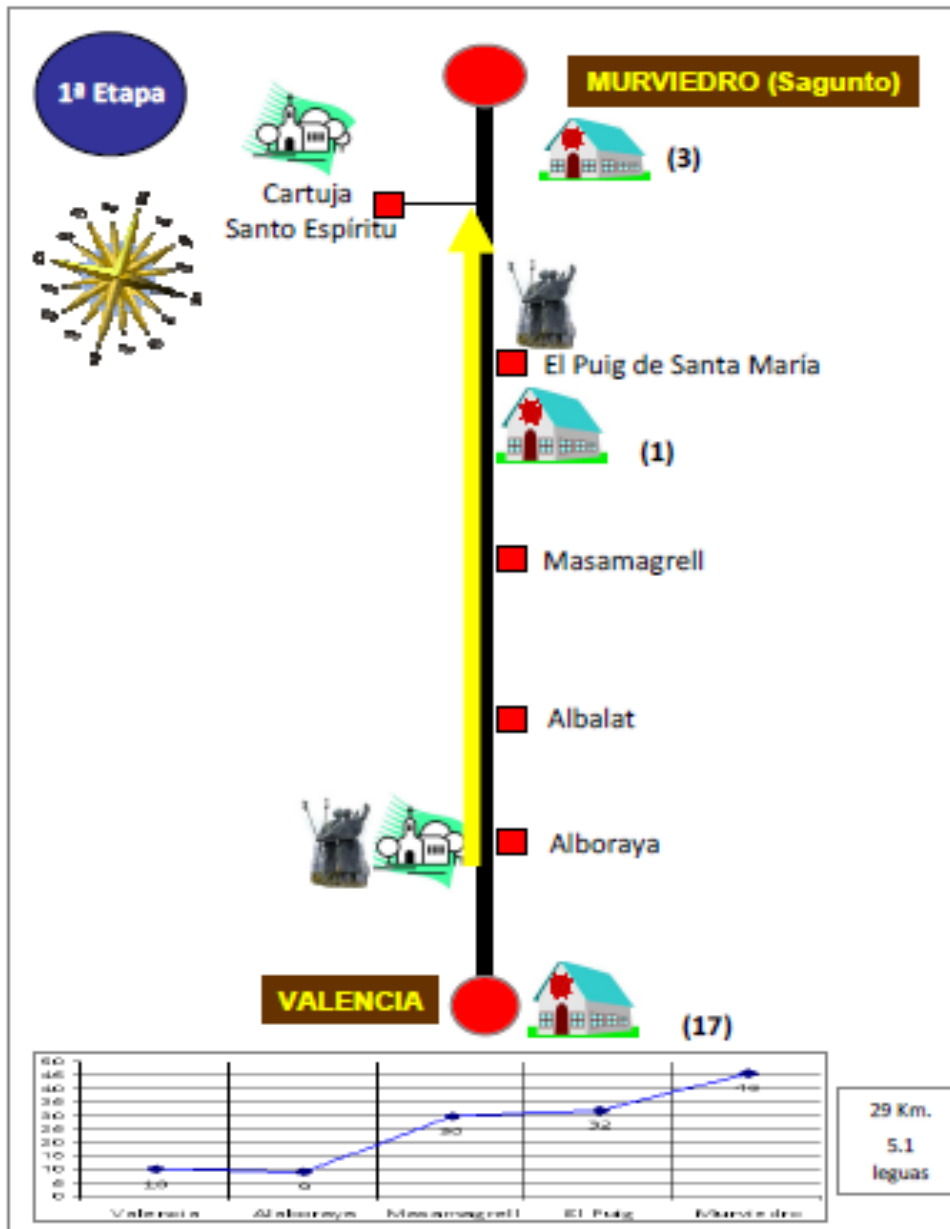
1ª Etapa

MURVIEDRO (Sagunto)

(3)

Cartuja Santo Espíritu

El Puig de Santa María

(1)

Masamagrell

Albalat

Alboraya

VALENCIA

(17)

50
45
40
35
30
25
20
15
10
5
0

10
9
30
32
46

Valencia Alboraya Masamagrell El Puig Murviedro

29 Km.
5.1 leguas